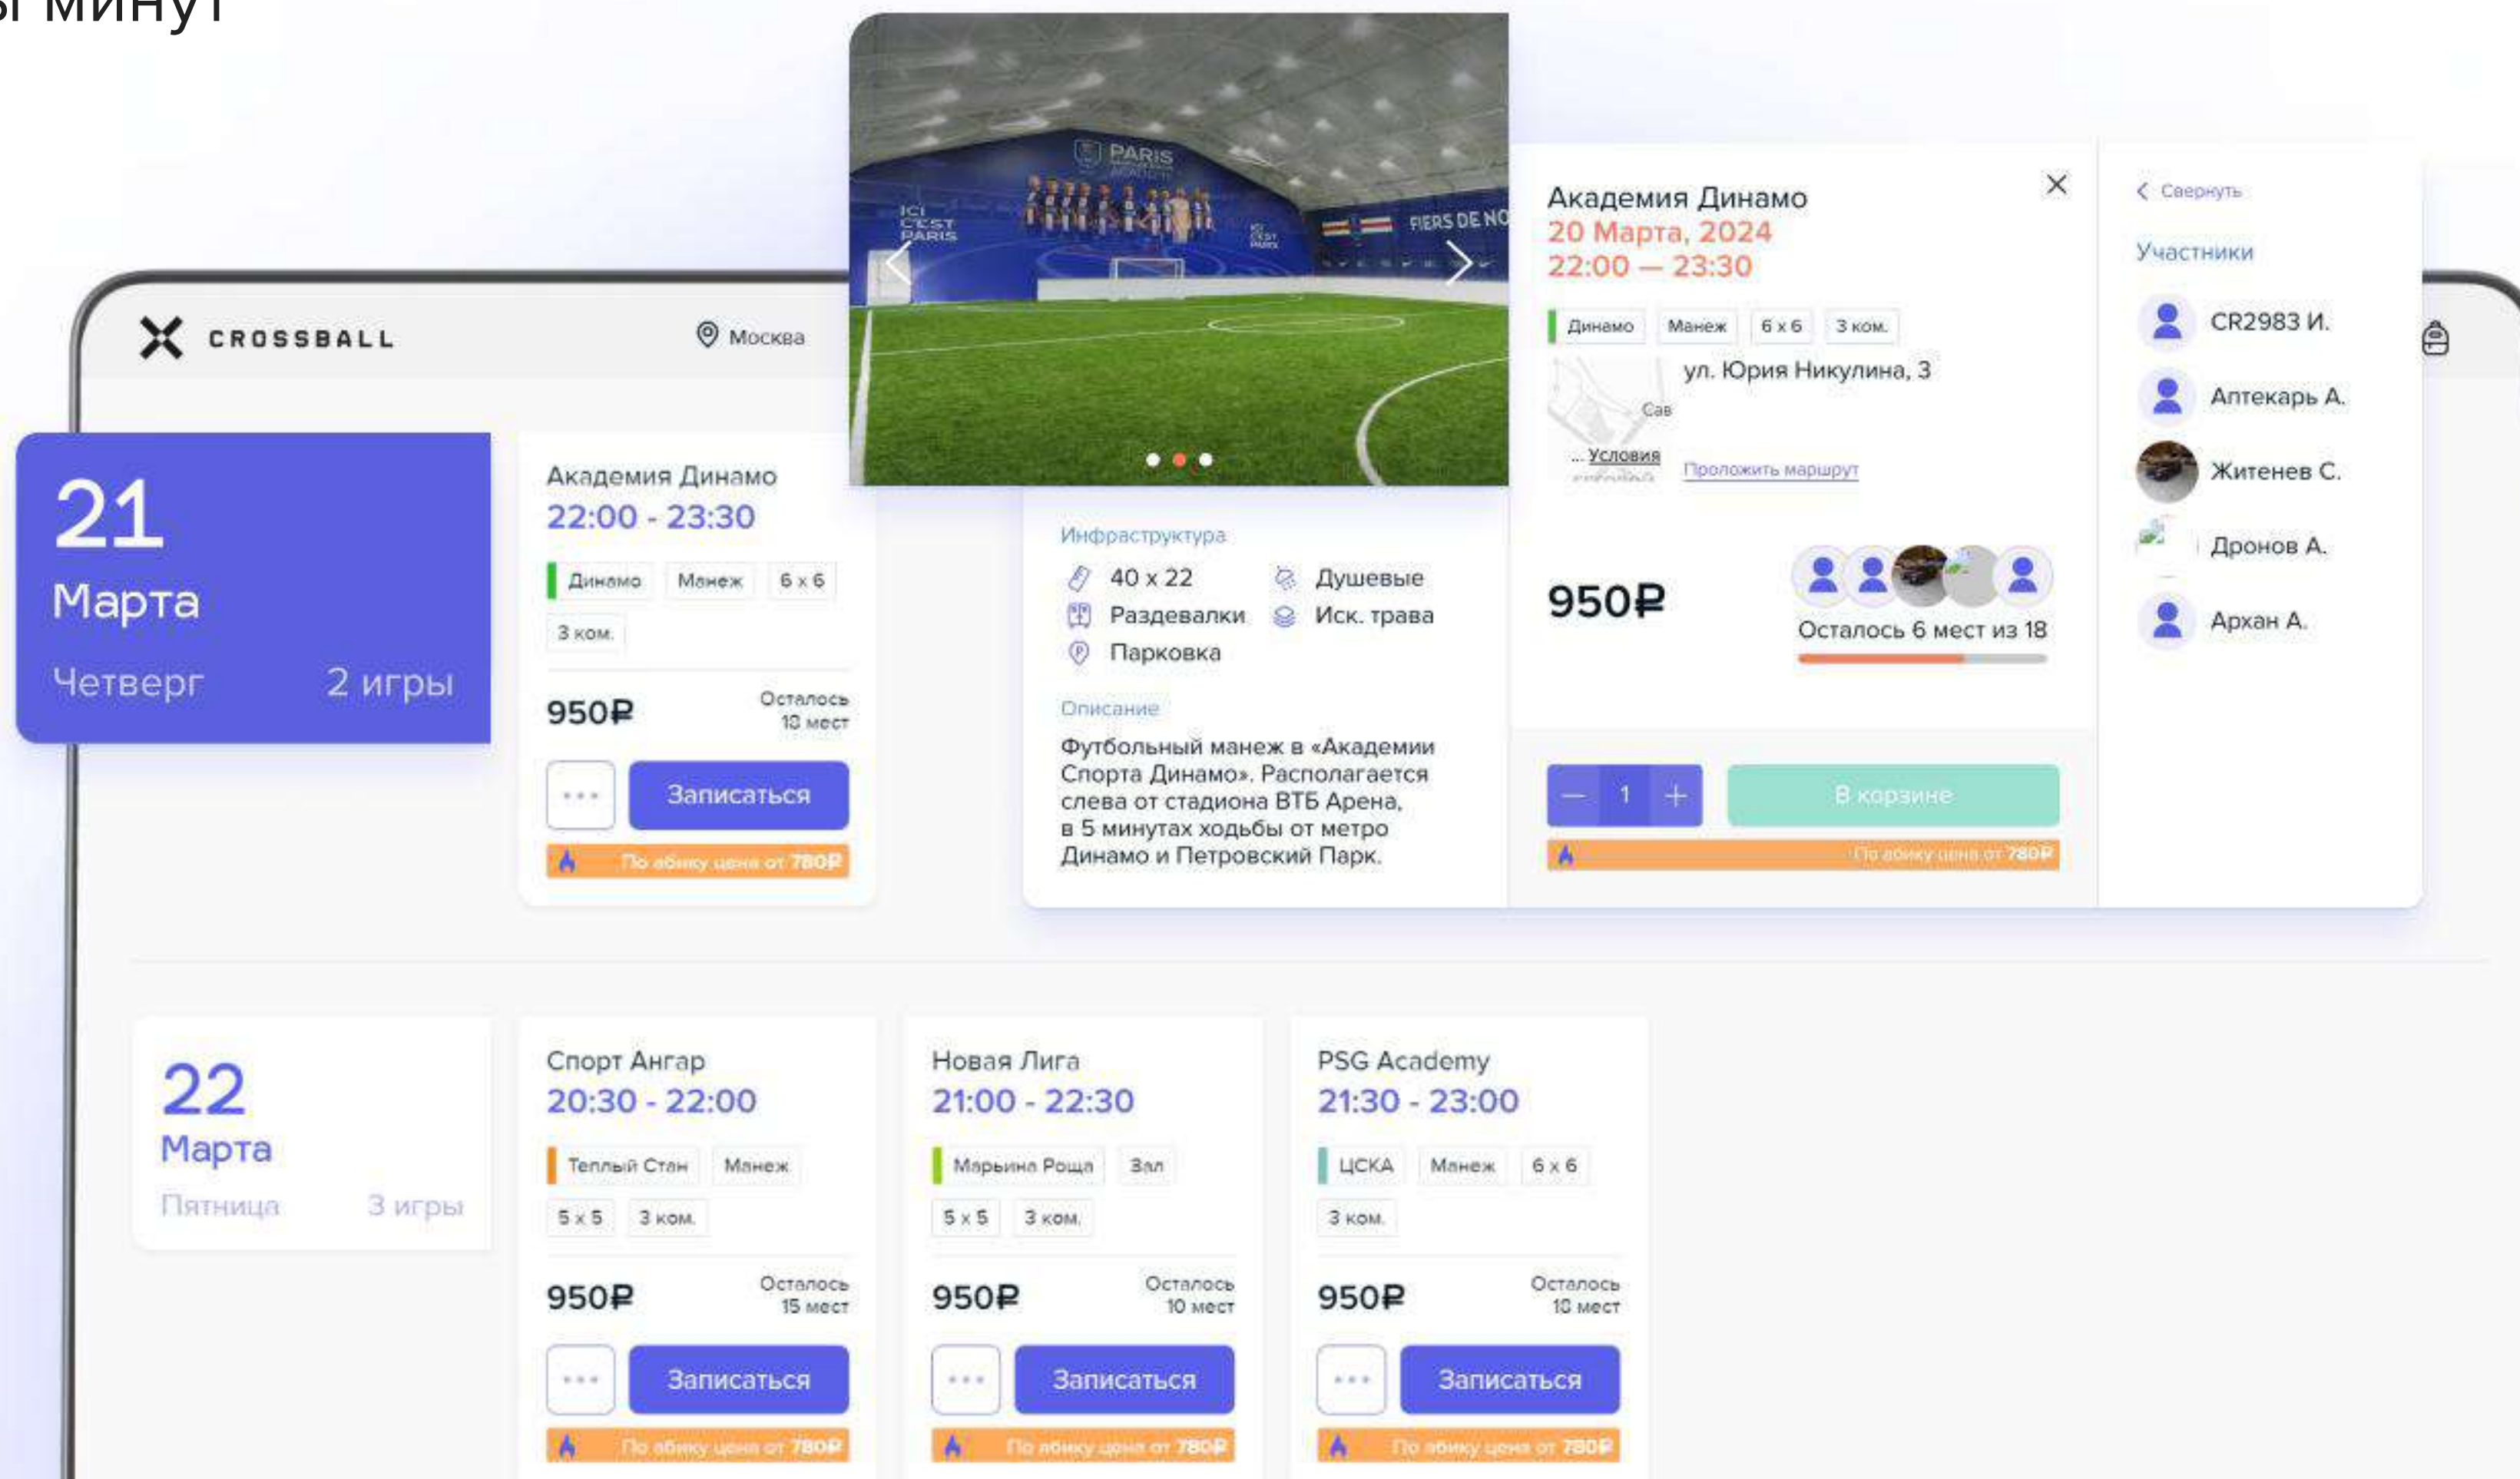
ы минут

CROSSBALL
Москва

21
Марта
Четверг 2 игры

Академия Динамо
22:00 - 23:30
Динамо Манеж 6 x 6
3 ком.
950₽
Осталось 18 мест
Записаться
По абику цена от 780₽

ICI C'EST PARIS
PARIS
FIERS DE NO

Инфраструктура
40 x 22
Душевые
Раздевалки
Иск. трава
Парковка
Описание
Футбольный манеж в «Академии Спорта Динамо». Располагается слева от стадиона ВТБ Арена, в 5 минутах ходьбы от метро Динамо и Петровский Парк.

Академия Динамо
20 Марта, 2024
22:00 — 23:30
Динамо Манеж 6 x 6 3 ком.
ул. Юрия Никулина, 3
Условия
Проложить маршрут
950₽
Осталось 6 мест из 18
1
В корзине
По абику цена от 780₽

Свернуть
Участники
CR2983 И.
Аптекарь А.
Житенев С.
Дронов А.
Архан А.

22
Марта
Пятница 3 игры

Спорт Ангар
20:30 - 22:00
Теплый Стан Манеж
5 x 5 3 ком.
950₽
Осталось 15 мест
Записаться
По абику цена от 780₽

Новая Лига
21:00 - 22:30
Марьина Роща Зал
5 x 5 3 ком.
950₽
Осталось 10 мест
Записаться
По абику цена от 780₽

PSG Academy
21:30 - 23:00
ЦСКА Манеж 6 x 6
3 ком.
950₽
Осталось 18 мест
Записаться
По абику цена от 780₽